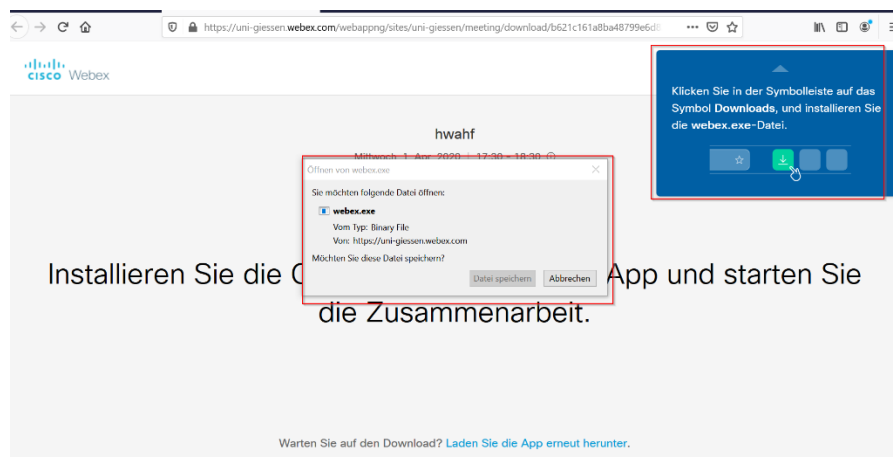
https://uni-giessen.webex.com/webappng/sites/uni-giessen/meeting/download/b621c161a8ba48799e6d

cisco Webex

Klicken Sie in der Symbolleiste auf das Symbol **Downloads**, und installieren Sie die **webex.exe**-Datei.

hwahf

Mittwoch, 1. Apr. 2020 | 17:30 – 18:30

Öffnen von webex.exe

Sie möchten folgende Datei öffnen:

**webex.exe**

Vom Typ: Binary File

Von: https://uni-giessen.webex.com

Möchten Sie diese Datei speichern?

Datei speichern

Abbrechen

Installieren Sie die C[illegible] App und starten Sie die Zusammenarbeit.

Warten Sie auf den Download? Laden Sie die App erneut herunter.